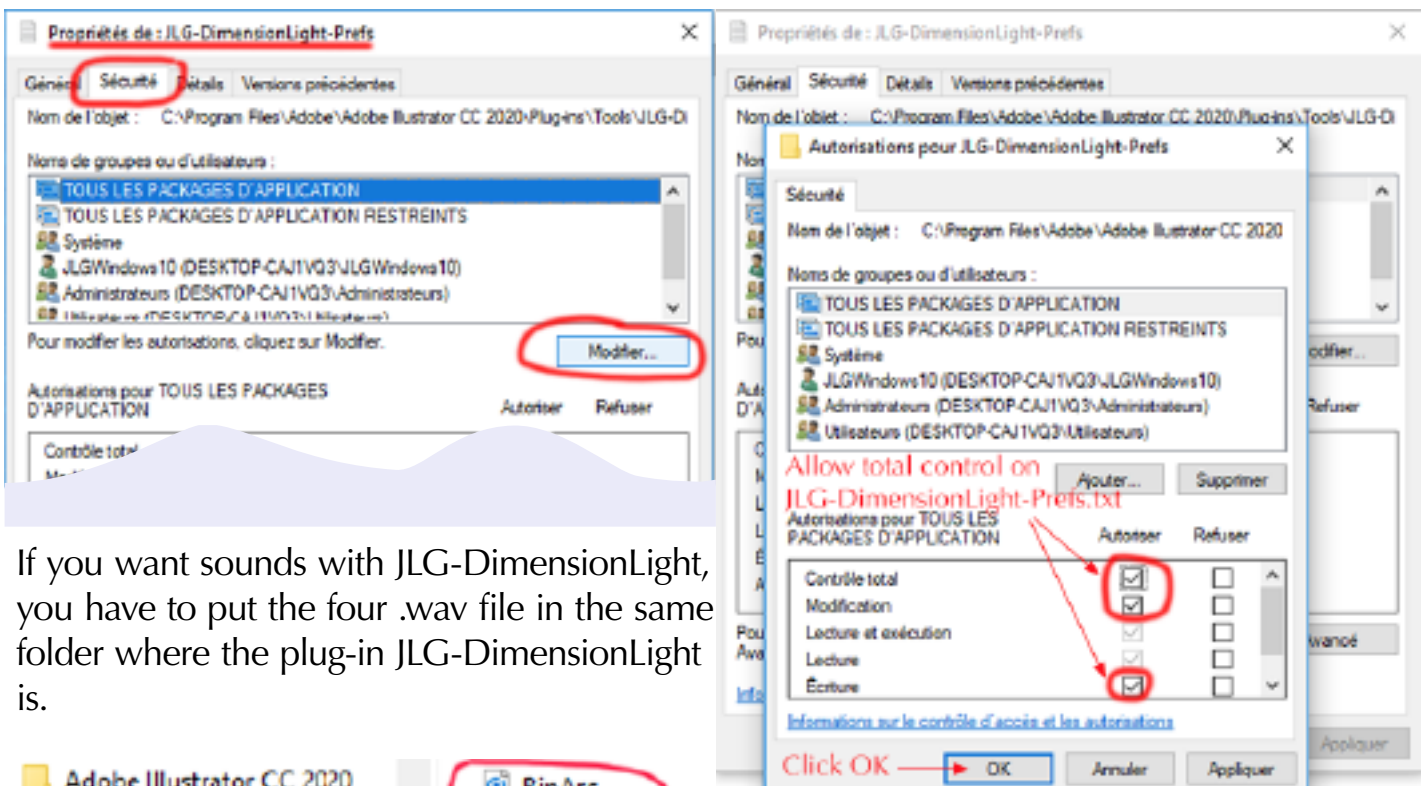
Propriétés de : JLG-DimensionLight-Prefs

Général | Sécurité | Détails | Versions précédentes

Nom de l'objet : C:\Program Files\Adobe\Adobe Illustrator CC 2020\Plug-ins\Tools\JLG-Di

Noms de groupes ou d'utilisateurs :

TOUS LES PACKAGES D'APPLICATION
TOUS LES PACKAGES D'APPLICATION RESTREINTS
Système
JLGWindows10 (DESKTOP-CAJ1VQ3\JLGWindows10)
Administrateurs (DESKTOP-CAJ1VQ3\Administrateurs)
Utilisateurs (DESKTOP-CAJ1VQ3\Utilisateurs)

Pour modifier les autorisations, cliquez sur Modifier.

Modifier...

Autorisations pour TOUS LES PACKAGES D'APPLICATION | Autoriser | Refuser

Contrôle total
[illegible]

If you want sounds with JLG-DimensionLight, you have to put the four .wav file in the same folder where the plug-in JLG-DimensionLight is.

Adobe Illustrator CC 2020

Bin Arc

Propriétés de : JLG-DimensionLight-Prefs

Général | Sécurité | Détails | Versions précédentes

Nom de l'objet : C:\Program Files\Adobe\Adobe Illustrator CC 2020\Plug-ins\Tools\JLG-Di

Autorisations pour JLG-DimensionLight-Prefs

Sécurité

Nom de l'objet : C:\Program Files\Adobe\Adobe Illustrator CC 2020

Noms de groupes ou d'utilisateurs :

TOUS LES PACKAGES D'APPLICATION
TOUS LES PACKAGES D'APPLICATION RESTREINTS
Système
JLGWindows10 (DESKTOP-CAJ1VQ3\JLGWindows10)
Administrateurs (DESKTOP-CAJ1VQ3\Administrateurs)
Utilisateurs (DESKTOP-CAJ1VQ3\Utilisateurs)

Allow total control on JLG-DimensionLight-Prefs.txt

Ajouter... | Supprimer

Autorisations pour TOUS LES PACKAGES D'APPLICATION | Autoriser | Refuser

| | Autoriser | Refuser |
|---|---|---|
| Contrôle total | ☑ | ☐ |
| Modification | ☑ | ☐ |
| Lecture et exécution | ☑ | ☐ |
| Lecture | ☑ | ☐ |
| Écriture | ☑ | ☐ |

Informations sur le contrôle d'accès et les autorisations

Click OK

OK | Annuler | Appliquer

odifier... | Refuser | vancé | Appliquer